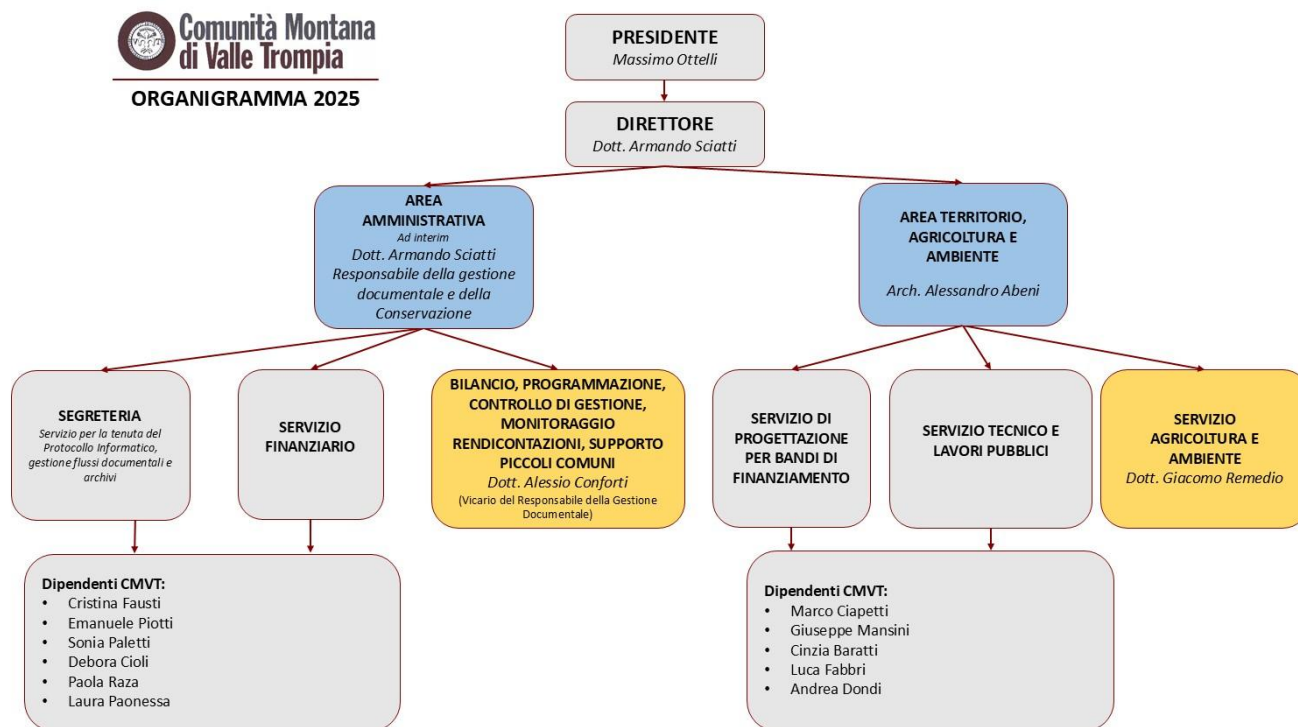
Comunità Montana di Valle Trompia

ORGANIGRAMMA 2025

PRESIDENTE
Massimo Ottelli

DIRETTORE
Dott. Armando Sciatti

AREA AMMINISTRATIVA
Ad interim
Dott. Armando Sciatti
Responsabile della gestione documentale e della Conservazione

AREA TERRITORIO, AGRICOLTURA E AMBIENTE
Arch. Alessandro Abeni

SEGRETERIA
Servizio per la tenuta del Protocollo Informatico, gestione flussi documentali e archivi

SERVIZIO FINANZIARIO

BILANCIO, PROGRAMMAZIONE, CONTROLLO DI GESTIONE, MONITORAGGIO RENDICONTAZIONI, SUPPORTO PICCOLI COMUNI
Dott. Alessio Conforti
(Vicario del Responsabile della Gestione Documentale)

SERVIZIO DI PROGETTAZIONE PER BANDI DI FINANZIAMENTO

SERVIZIO TECNICO E LAVORI PUBBLICI

SERVIZIO AGRICOLTURA E AMBIENTE
Dott. Giacomo Remedio

Dipendenti CMVT:
• Cristina Fausti
• Emanuele Piotti
• Sonia Paletti
• Debora Cioli
• Paola Raza
• Laura Paonessa

Dipendenti CMVT:
• Marco Ciapetti
• Giuseppe Mansini
• Cinzia Baratti
• Luca Fabbri
• Andrea Dondi